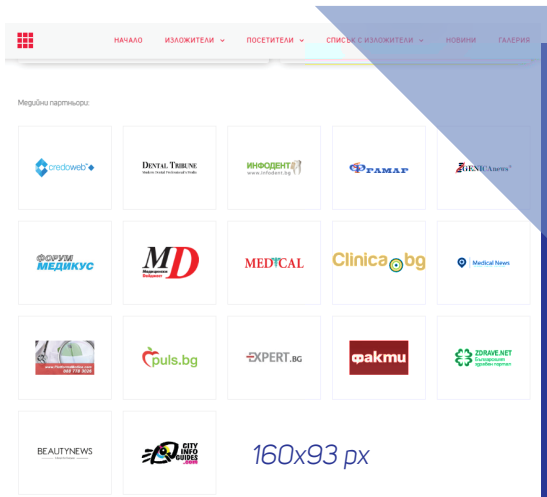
НАЧАЛО ИЗЛОЖИТЕЛИ ПОСЕТИТЕЛИ СПИСЪК С ИЗЛОЖИТЕЛИ НОВИНИ ГАЛЕРИЯ

Медийни партньори:

credoweb

DENTAL TRIBUNE
Modern Dental Professionals Media

ИНФОДЕНТ
www.infodent.bg

ФАРМАР

GENICAnews

ФОРУМ МЕДИКУС

MD
Медицински Дайджест

MEDICAL

Clinica.bg

Medical News

www.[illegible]
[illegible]

puls.bg

EXPERT.BG

факти

ZDRAVE.NET
Българският здравен портал

BEAUTYNEWS

CITY INFO GUIDES .com

160x93 px